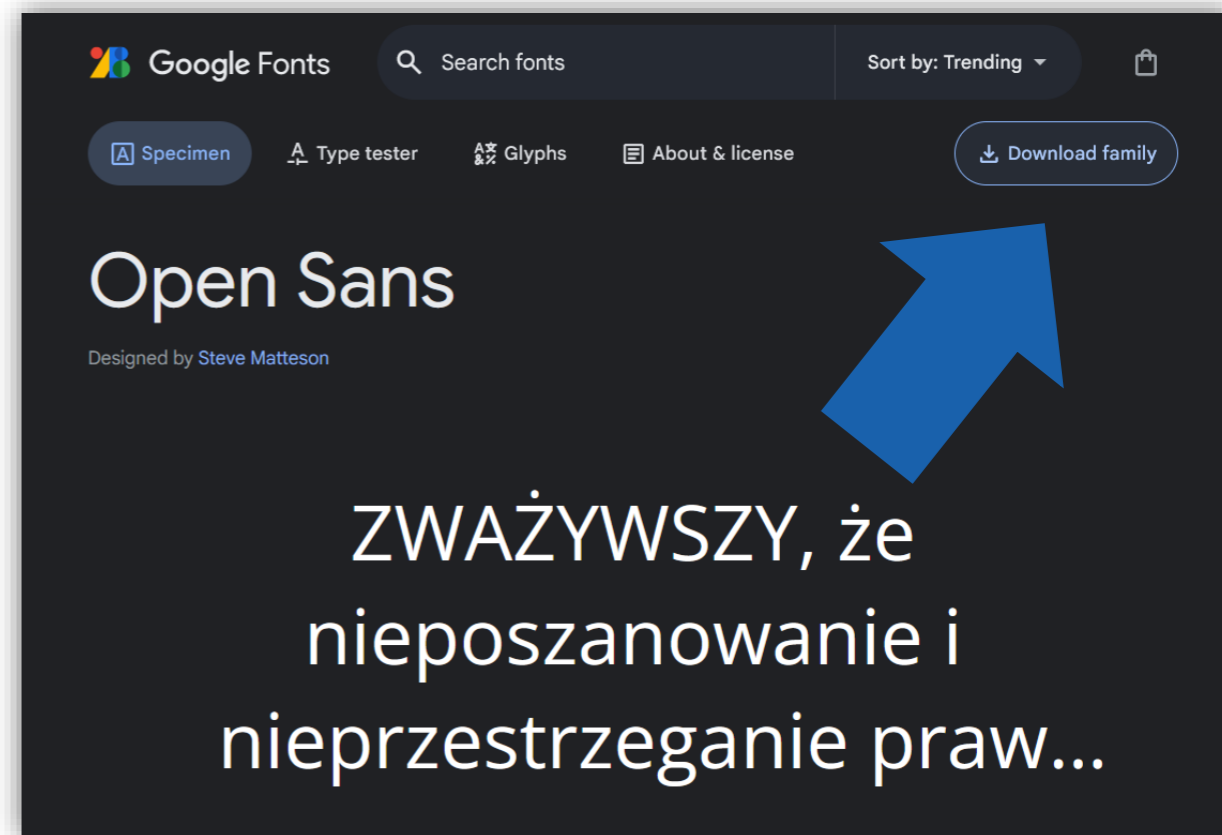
Google Fonts

Search fonts

Sort by: Trending

Specimen

Type tester

Glyphs

About & license

Download family

Open Sans

Designed by Steve Matteson

ZWAŻYWSZY, że nieposzanowanie i nieprzestrzeganie praw...